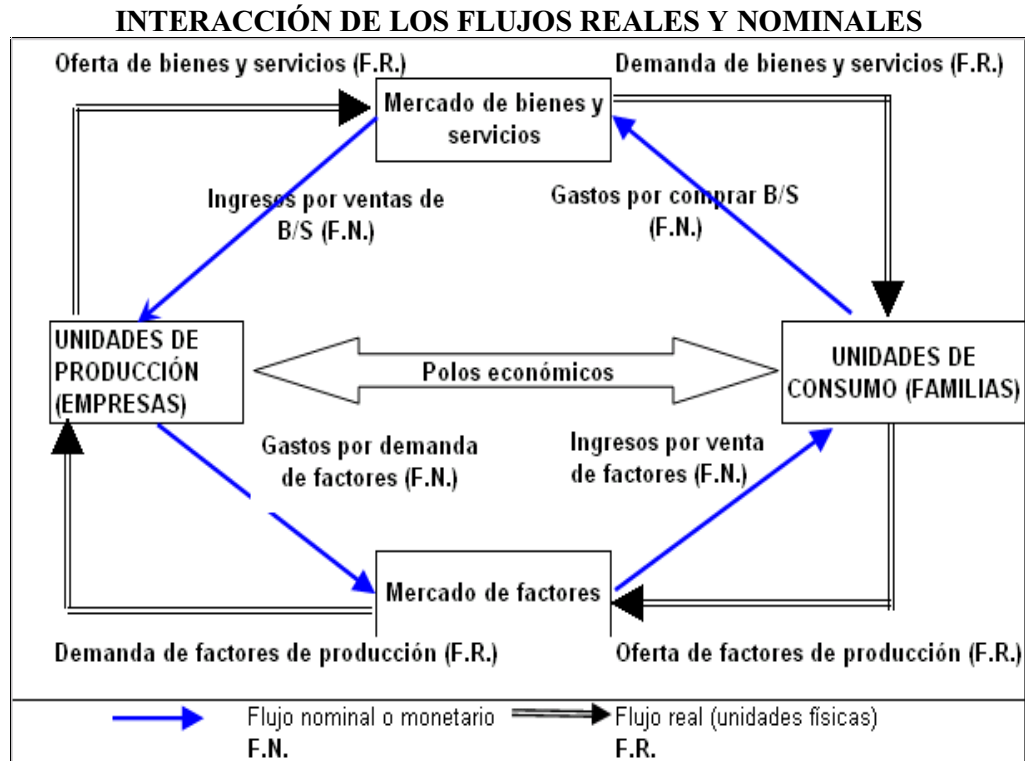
INTERACCIÓN DE LOS FLUJOS REALES Y NOMINALES

Oferta de bienes y servicios (F.R.)

Demanda de bienes y servicios (F.R.)

Mercado de bienes y servicios

Ingresos por ventas de B/S (F.N.)

Gastos por comprar B/S (F.N.)

UNIDADES DE PRODUCCIÓN (EMPRESAS)

Polos económicos

UNIDADES DE CONSUMO (FAMILIAS)

Gastos por demanda de factores (F.N.)

Ingresos por venta de factores (F.N.)

Mercado de factores

Demanda de factores de producción (F.R.)

Oferta de factores de producción (F.R.)

Flujo nominal o monetario
F.N.

Flujo real (unidades físicas)
F.R.